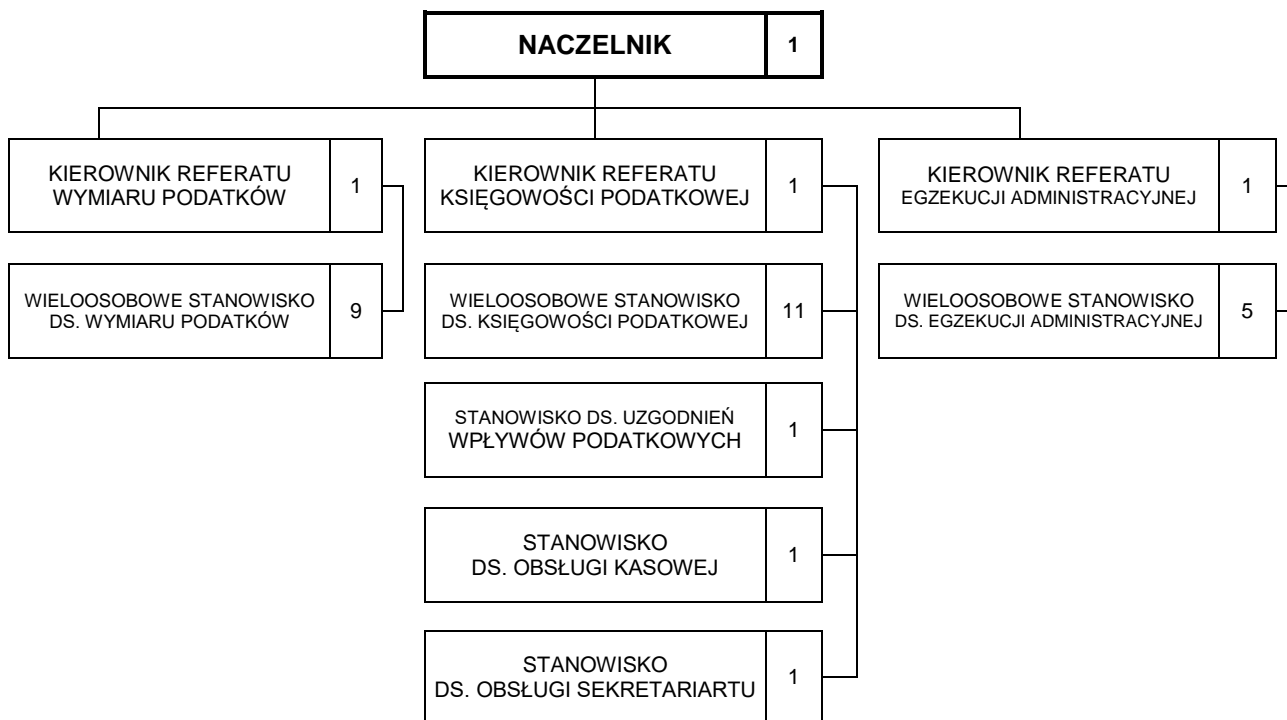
NACZELNIK 1

KIEROWNIK REFERATU WYMIARU PODATKÓW 1

WIELOOSOBOWE STANOWISKO DS. WYMIARU PODATKÓW 9

KIEROWNIK REFERATU KSIĘGOWOŚCI PODATKOWEJ 1

WIELOOSOBOWE STANOWISKO DS. KSIĘGOWOŚCI PODATKOWEJ 11

STANOWISKO DS. UZGODNIEŃ WPŁYWÓW PODATKOWYCH 1

STANOWISKO DS. OBSŁUGI KASOWEJ 1

STANOWISKO DS. OBSŁUGI SEKRETARIARTU 1

KIEROWNIK REFERATU EGZEKUCJI ADMINISTRACYJNEJ 1

WIELOOSOBOWE STANOWISKO DS. EGZEKUCJI ADMINISTRACYJNEJ 5